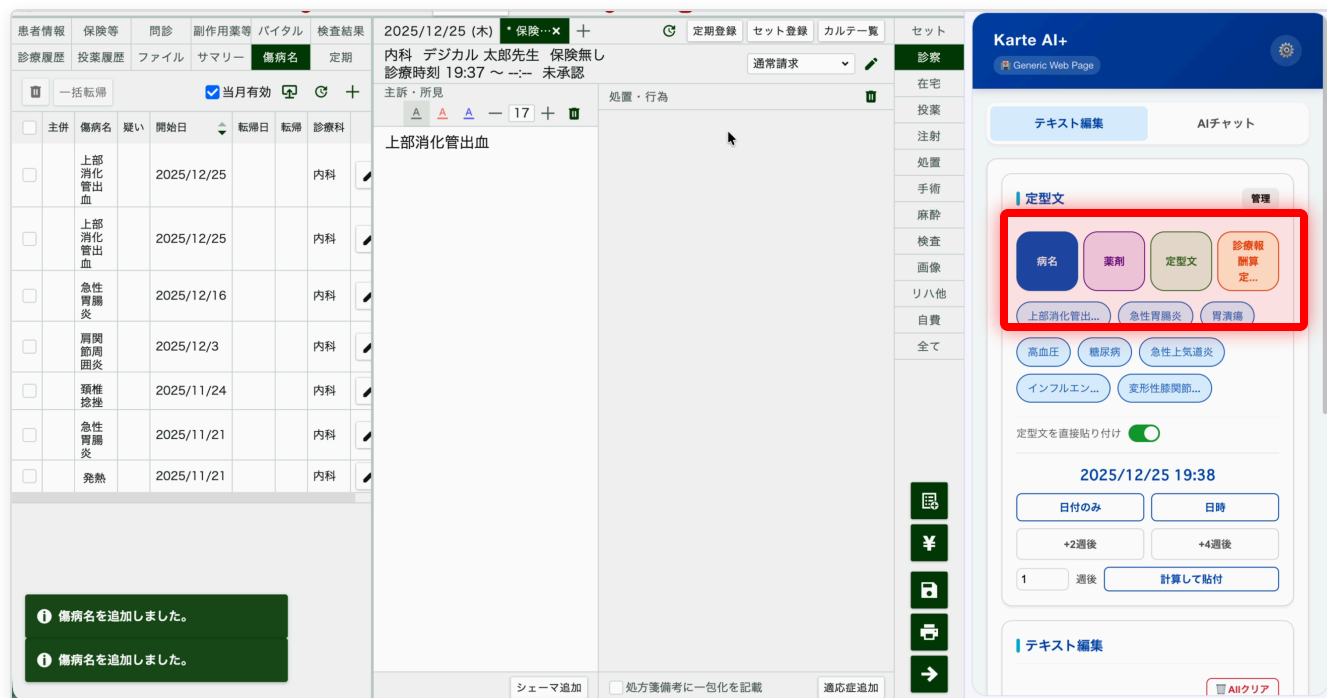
患者情報 保険等 問診 副作用薬等 バイタル 検査結果
診療履歴 投薬履歴 ファイル サマリー 傷病名 定期

一括転帰
当月有効

| | 主併 | 傷病名 | 疑い | 開始日 | 転帰日 | 転帰 | 診療科 |
|---|---|---|---|---|---|---|---|
| | | 上部消化管出血 | | 2025/12/25 | | | 内科 |
| | | 上部消化管出血 | | 2025/12/25 | | | 内科 |
| | | 急性胃腸炎 | | 2025/12/16 | | | 内科 |
| | | 肩関節周囲炎 | | 2025/12/3 | | | 内科 |
| | | 頚椎捻挫 | | 2025/11/24 | | | 内科 |
| | | 急性胃腸炎 | | 2025/11/21 | | | 内科 |
| | | 発熱 | | 2025/11/21 | | | 内科 |

傷病名を追加しました。
傷病名を追加しました。

2025/12/25 (木) * 保険…
定期登録 セット登録 カルテ一覧
内科 デジカル 太郎先生 保険無し
診療時刻 19:37 〜 --:-- 未承認
通常請求
主訴・所見
A A A — 17 +
処置・行為
上部消化管出血
シェーマ追加
処方箋備考に一包化を記載
適応症追加

セット
診察
在宅
投薬
注射
処置
手術
麻酔
検査
画像
リハ他
自費
全て

Karte AI+
Generic Web Page
テキスト編集
AIチャット
定型文
管理
病名
薬剤
定型文
診療報酬算定...
上部消化管出...
急性胃腸炎
胃潰瘍
高血圧
糖尿病
急性上気道炎
インフルエン...
変形性膝関節...
定型文を直接貼り付け
2025/12/25 19:38
日付のみ
日時
+2週後
+4週後
1 週後
計算して貼付
テキスト編集
AIIクリア